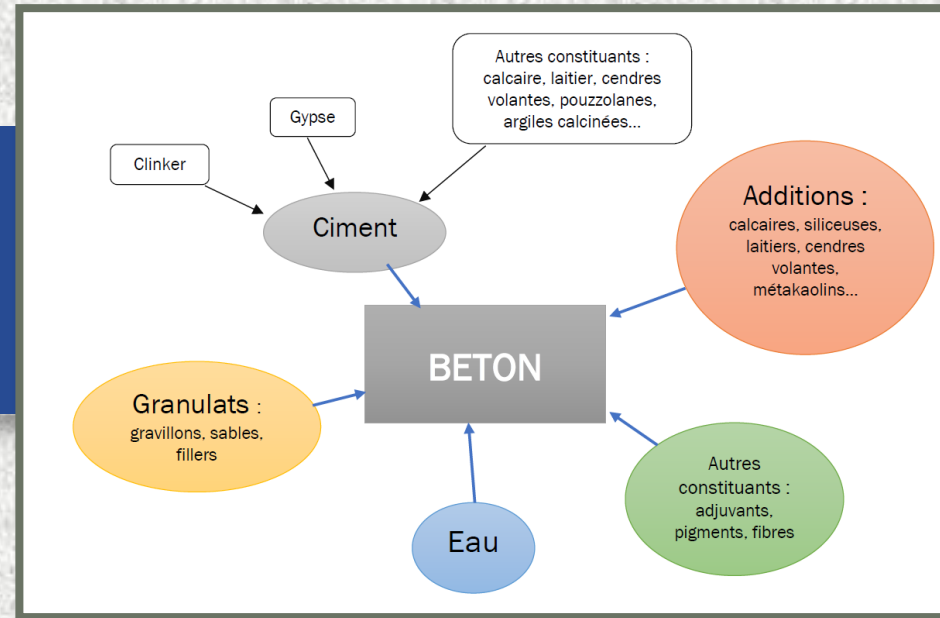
Autres constituants : calcaire, laitier, cendres volantes, pouzzolanes, argiles calcinées...

Gypse

Clinker

Ciment

Additions : calcaires, siliceuses, laitiers, cendres volantes, métakaolins...

BETON

Granulats : gravillons, sables, fillers

Autres constituants : adjuvants, pigments, fibres

Eau